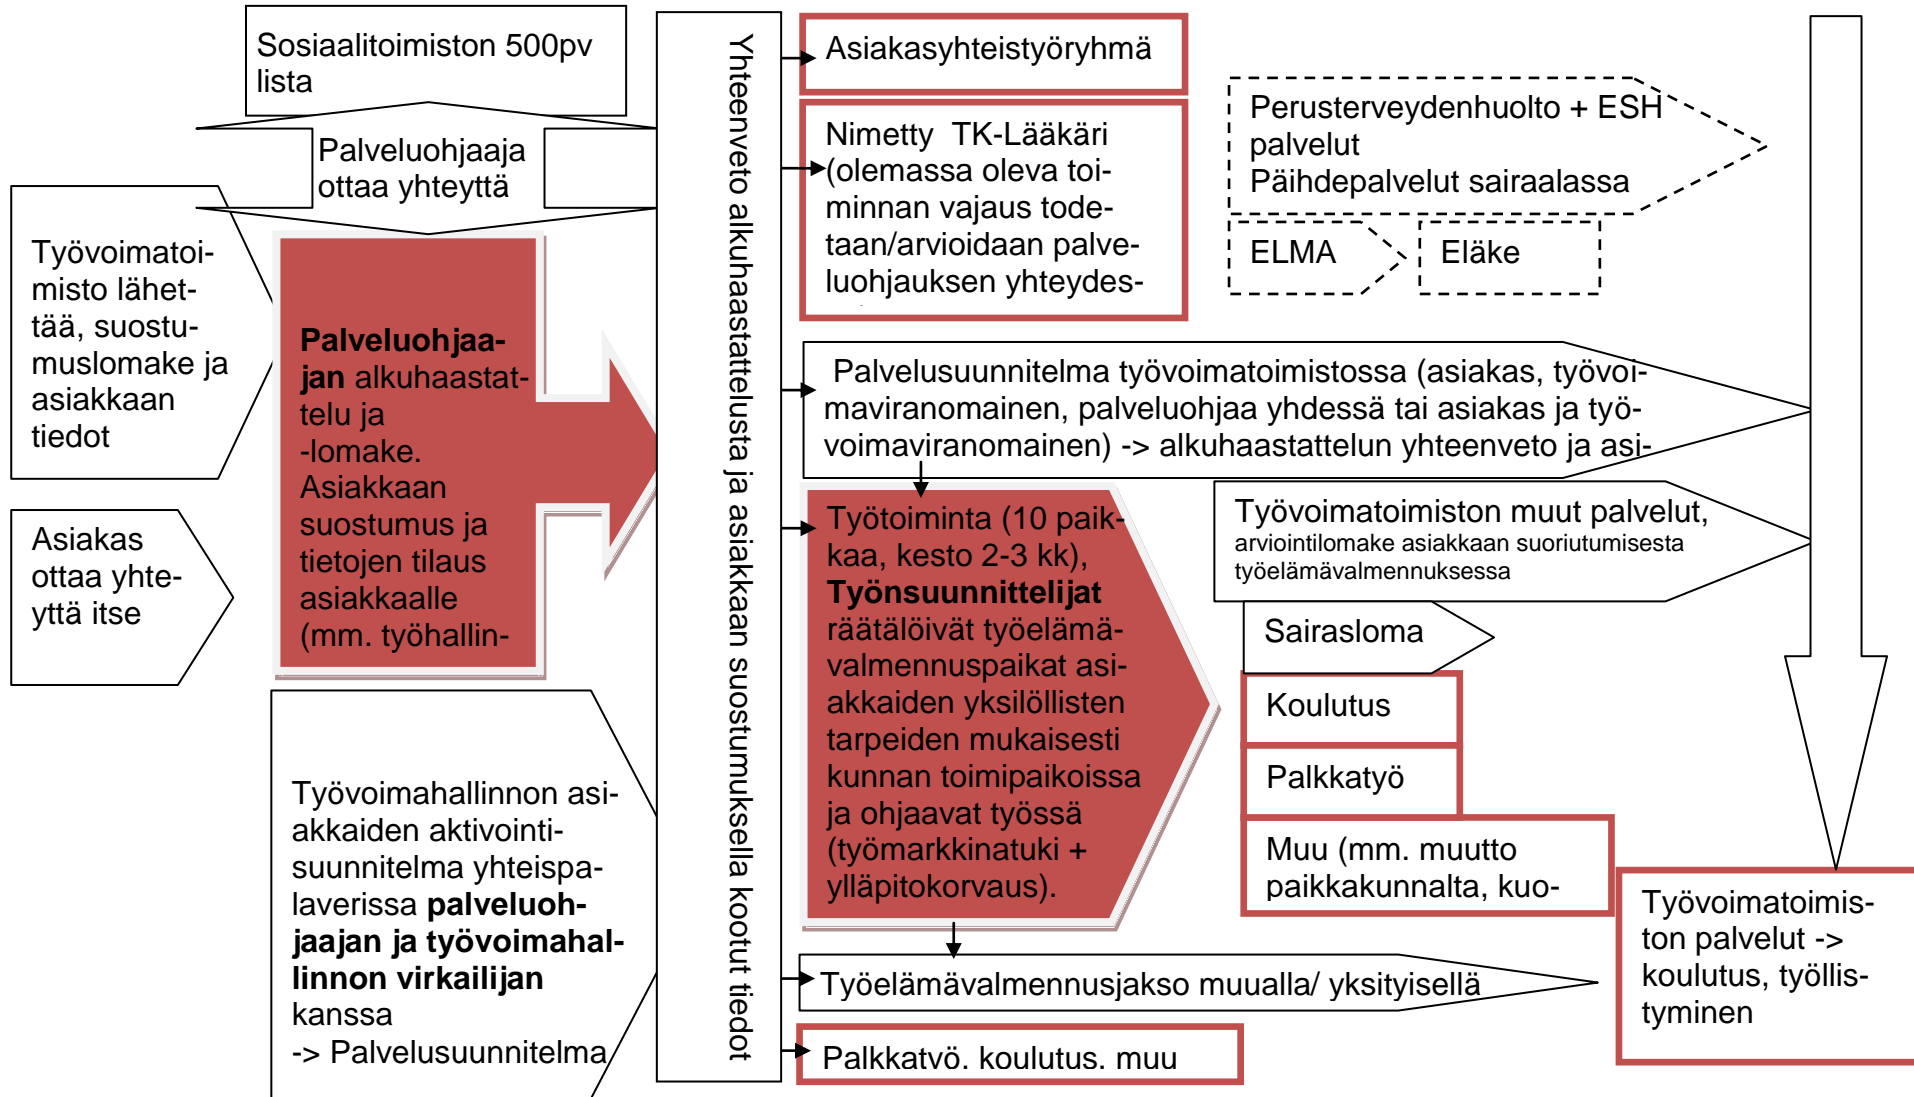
Sosiaalitoimiston 500pv lista

Palveluohjaaja ottaa yhteyttä

Työvoimatoimisto lähettää, suostumuslomake ja asiakkaan tiedot

Asiakas ottaa yhteyttä itse

**Palveluohjaajan** alkuhaastattelu ja -lomake. Asiakkaan suostumus ja tietojen tilaus asiakkaalle (mm. työhallin-

Työvoimahallinnon asiakkaiden aktivointisuunnitelma yhteispalaverissa **palveluohjaajan ja työvoimahallinnon virkailijan** kanssa -> Palvelusuunnitelma

Yhteenveto alkuhaastattelusta ja asiakkaan suostumuksella kootut tiedot

Asiakasyhteistyöryhmä

Nimetty TK-Lääkäri (olemassa oleva toiminnan vajaus todetaan/arvioidaan palveluohjauksen yhteydes-

Perusterveydenhuolto + ESH palvelut
Päihdepalvelut sairaalassa

ELMA

Eläke

Palvelusuunnitelma työvoimatoimistossa (asiakas, työvoimaviranomainen, palveluohjaa yhdessä tai asiakas ja työvoimaviranomainen) -> alkuhaastattelun yhteenveto ja asi-

Työtoiminta (10 paikkaa, kesto 2-3 kk), **Työnsuunnittelijat** räätälöivät työelämävalmennuspaikat asiakkaiden yksilöllisten tarpeiden mukaisesti kunnan toimipaikoissa ja ohjaavat työssä (työmarkkinatuki + ylläpitokorvaus).

Työvoimatoimiston muut palvelut, arviointilomake asiakkaan suoriutumisesta työelämävalmennuksessa

Sairasloma

Koulutus

Palkkatyö

Muu (mm. muutto paikkakunnalta, kuo-

Työvoimatoimiston palvelut -> koulutus, työllistyminen

Työelämävalmennusjakso muualla/ yksityisellä

Palkkatvö. koulutus. muu